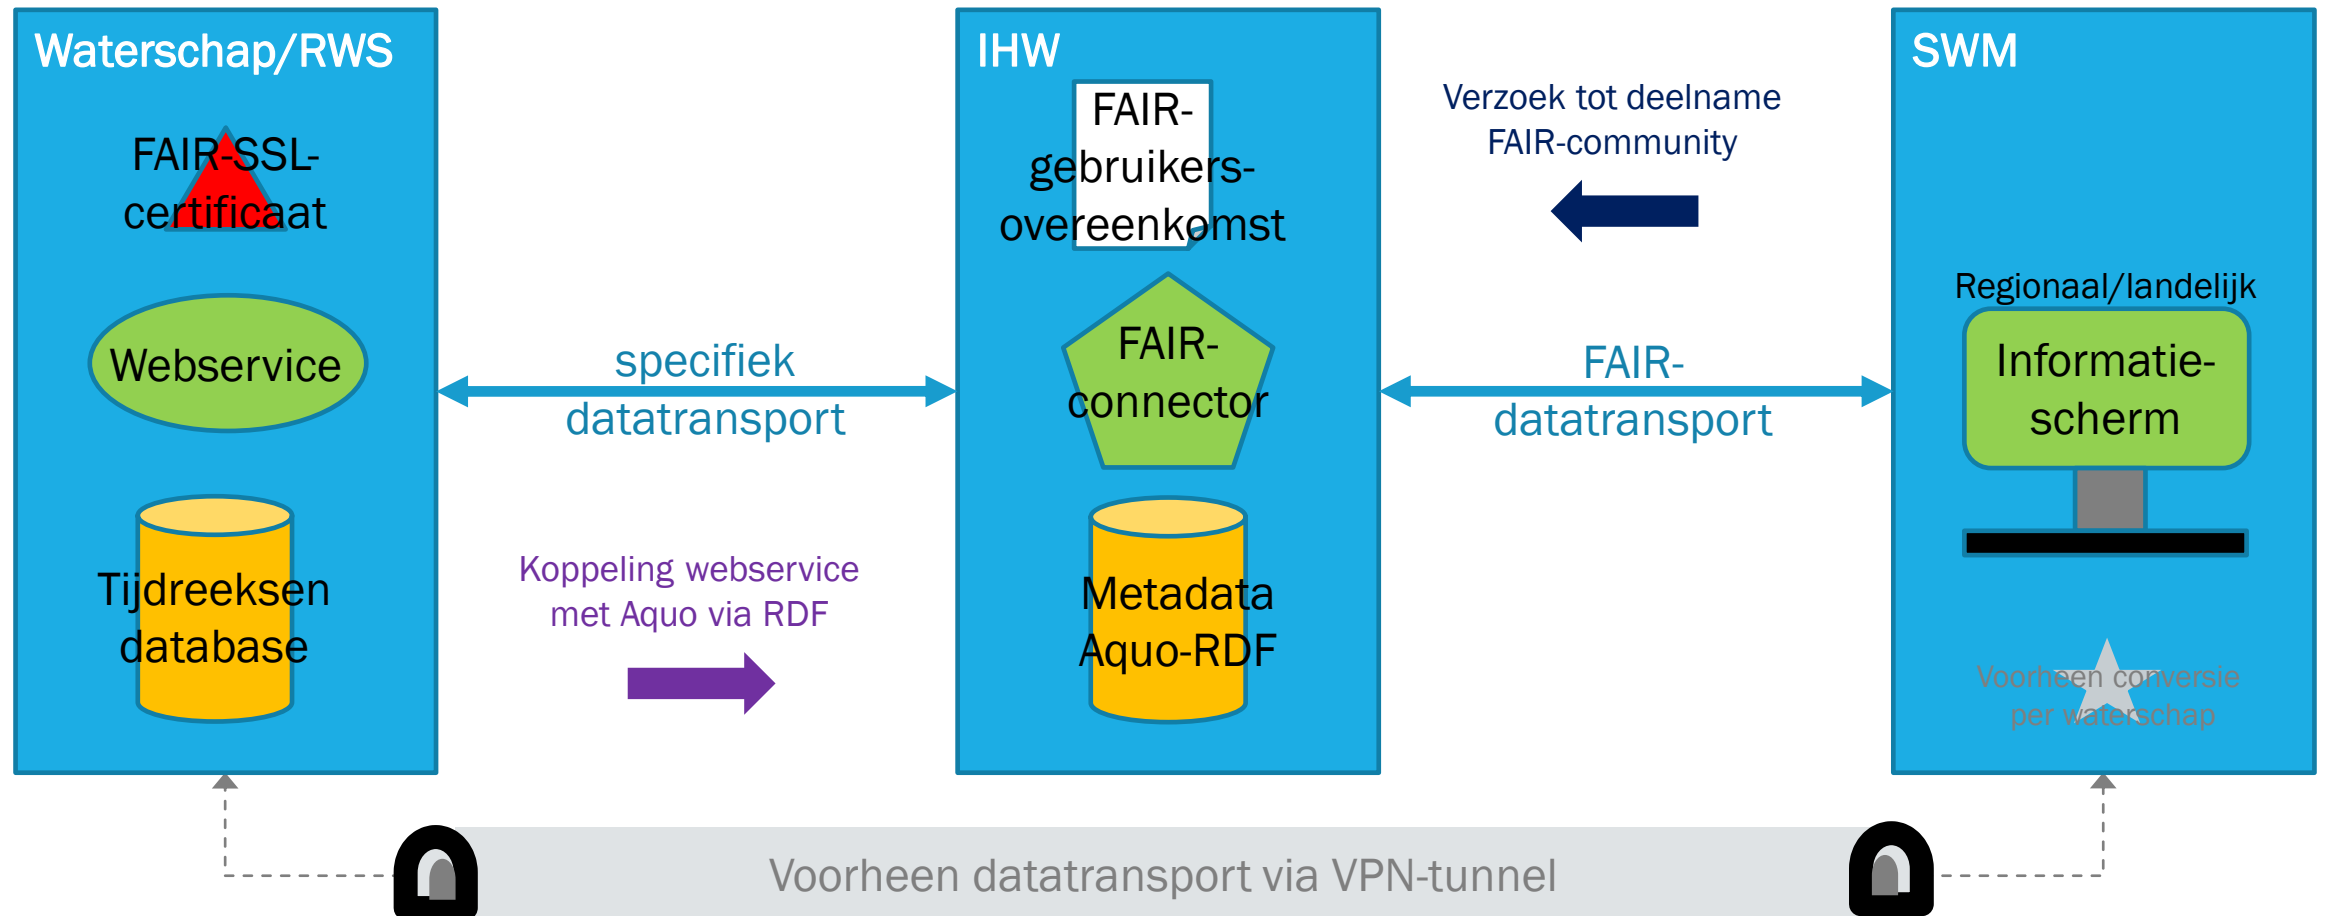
Waterschap/RWS

FAIR-SSL-certificaat

Webservice

Tijdreeksen database

specifiek datatransport

Koppeling webservice met Aquo via RDF

IHW

FAIR-gebruikers-overeenkomst

FAIR-connector

Metadata Aquo-RDF

Verzoek tot deelname FAIR-community

FAIR-datatransport

SWM

Regionaal/landelijk

Informatie-scherm

Voorheen conversie per waterschap

Voorheen datatransport via VPN-tunnel